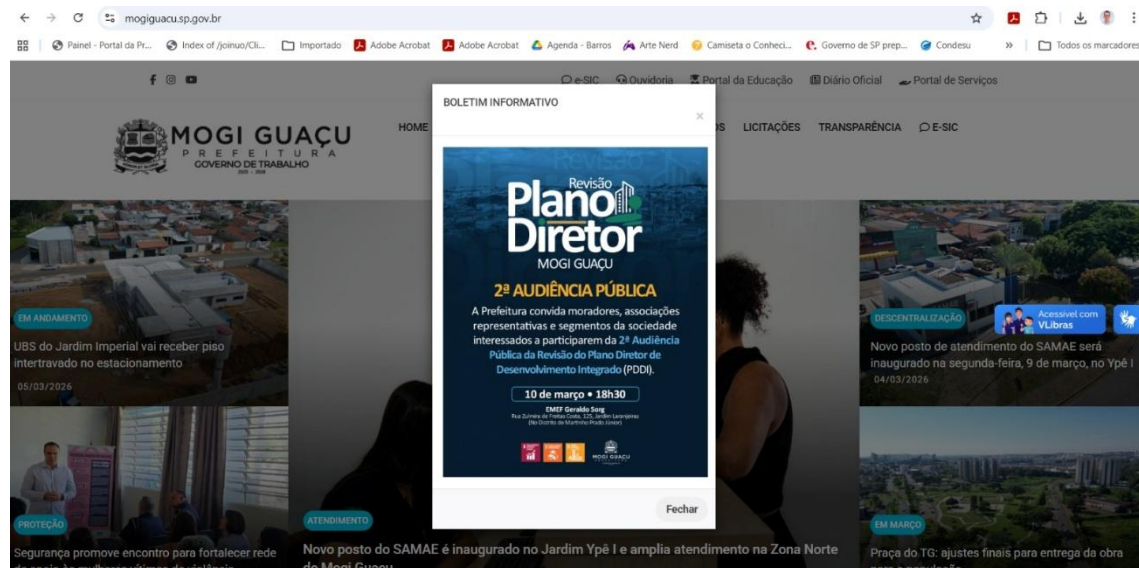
mogiguacu.sp.gov.br

Painel - Portal da Pr... Index of /joinuo/Cli... Importado Adobe Acrobat Adobe Acrobat Agenda - Barros Arte Nerd Camiseta o Conheci... Governo de SP prep... Condesu » Todos os marcadores

e-SIC Ouvidoria Portal da Educação Diário Oficial Portal de Serviços

MOGI GUAÇU
PREFEITURA
GOVERNO DE TRABALHO

HOME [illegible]S LICITAÇÕES TRANSPARÊNCIA E-SIC

BOLETIM INFORMATIVO

×

Revisão
Plano
Diretor
MOGI GUAÇU

2ª AUDIÊNCIA PÚBLICA

A Prefeitura convida moradores, associações representativas e segmentos da sociedade interessados a participarem da 2ª Audiência Pública da Revisão do Plano Diretor de Desenvolvimento Integrado (PDDI).

10 de março • 18h30

EMEF Geraldo Sorg
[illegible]

MOGI GUAÇU

Fechar

EM ANDAMENTO
UBS do Jardim Imperial vai receber piso intertravado no estacionamento
05/03/2026

DESCENTRALIZAÇÃO
Novo posto de atendimento do SAMAE será inaugurado na segunda-feira, 9 de março, no Ypê I
04/03/2026

Acessível com VLibras

PROTEÇÃO
Segurança promove encontro para fortalecer rede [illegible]

ATENDIMENTO
Novo posto do SAMAE é inaugurado no Jardim Ypê I e amplia atendimento na Zona Norte de Mogi Guaçu

EM MARÇO
Praça do TG: ajustes finais para entrega da obra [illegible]